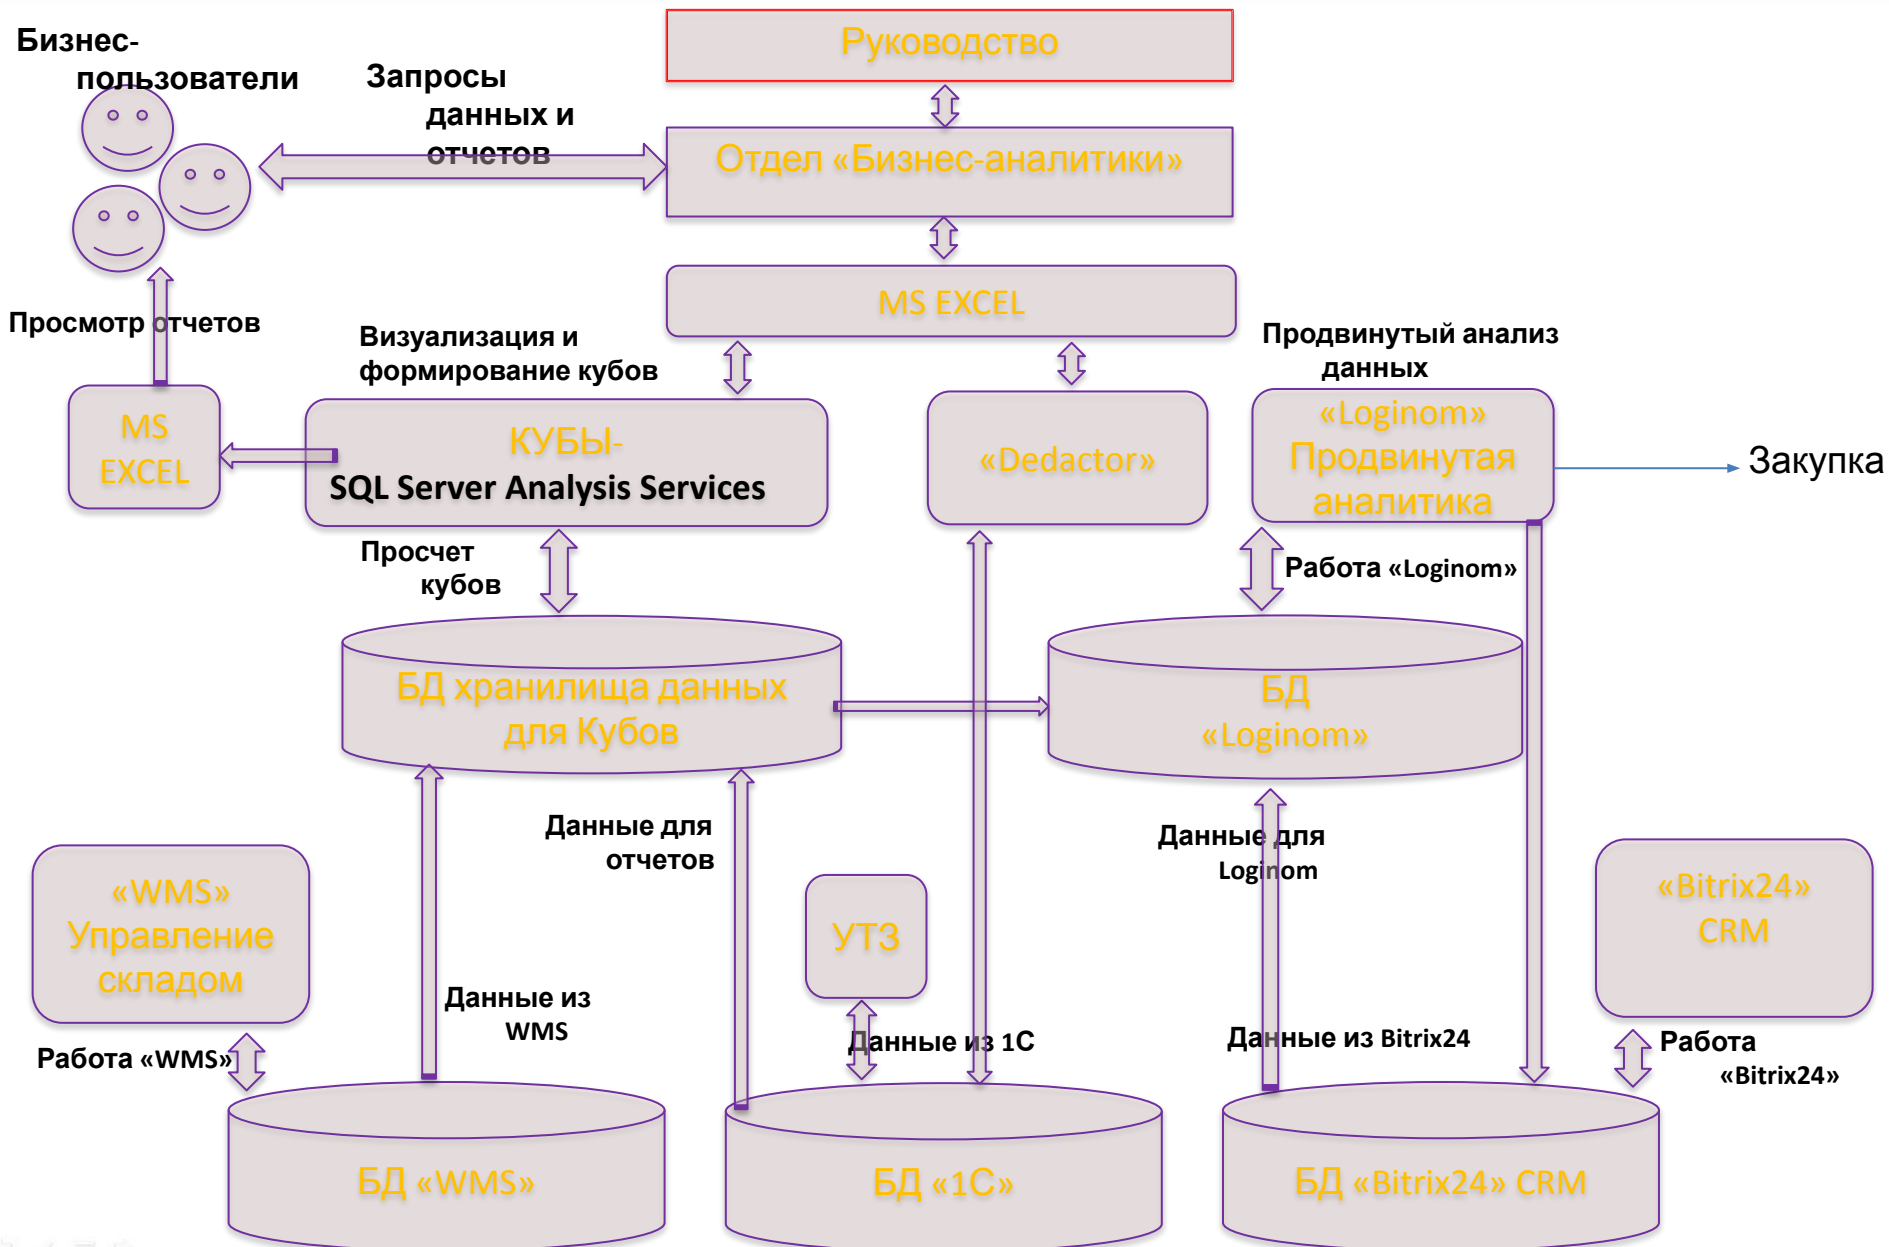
Бизнес-пользователи

Запросы данных и отчетов

Руководство

Отдел «Бизнес-аналитики»

MS EXCEL

Просмотр отчетов

Визуализация и формирование кубов

Продвинутый анализ данных

MS EXCEL

КУБЫ-
SQL Server Analysis Services

«Dedactor»

«Loginom»
Продвинутая аналитика

Закупка

Просчет кубов

Работа «Loginom»

БД хранилища данных для Кубов

БД «Loginom»

Данные для отчетов

Данные для Loginom

«WMS»
Управление складом

УТЗ

«Bitrix24»
CRM

Данные из WMS

Данные из 1С

Данные из Bitrix24

Работа «WMS»

Работа «Bitrix24»

БД «WMS»

БД «1С»

БД «Bitrix24» CRM